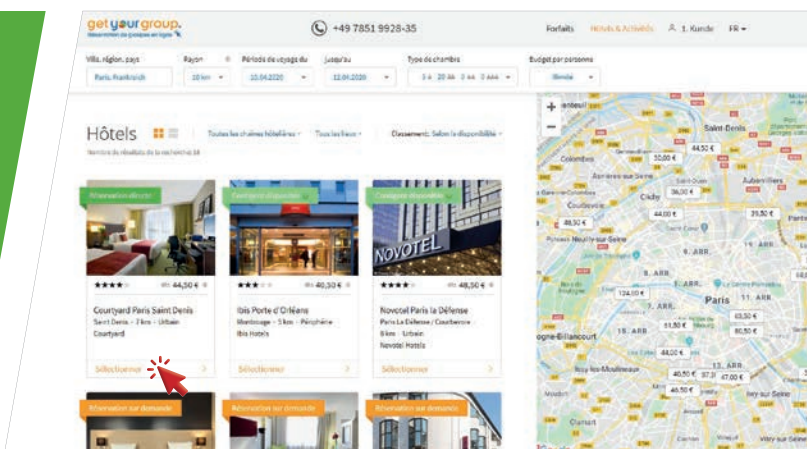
get your group.
Réservation de groupes en ligne

+49 7851 9928-35

Forfaits Hôtels & Activités 1. Kunde FR

Ville, région, pays
Paris, Frankreich
Rayon
10 km
Période de voyage du
10.04.2020
jusqu'au
12.04.2020
Type de chambre
1 x 20 x 0 x 0 x
Budget par personne
illimité

Hôtels
Toutes les chaînes hôtelières Tous les lieux Classement: Selon la disponibilité
Nombre de résultats de la recherche 18

Réservation directe
★★★★ dès 44,50 €
Courtyard Paris Saint Denis
Saint Denis · 2 km · Urbain
Courtyard
Sélectionner

Contigent disponible
★★★ dès 40,50 €
Ibis Porte d'Orléans
Montrouge · 5 km · Périphérie
Ibis Hotels
Sélectionner

Contigent disponible
NOVOTEL
★★★★ dès 48,50 €
Novotel Paris la Défense
Paris La Défense / Courbevoie
8 km · Urbain
Novotel Hotels
Sélectionner

Réservation sur demande
Réservation sur demande
Réservation sur demande

Saint-Denis
Colombes
Asnières-sur-Seine
Clichy
Aubervilliers
Courbevoie
Pantin
Puteaux
Neuilly-sur-Seine
8. ARR.
Paris
11. ARR.
15. ARR.
Boulogne-Billancourt
Issy-les-Moulineaux
12. ARR.
13. ARR.
Ivry-sur-Seine
Vitry-sur-Seine
Clamart
44,50 €
50,00 €
36,00 €
44,00 €
39,50 €
46,50 €
124,00 €
51,50 €
63,50 €
80,50 €
44,00 €
40,50 €
37,00 €
47,00 €
46,50 €